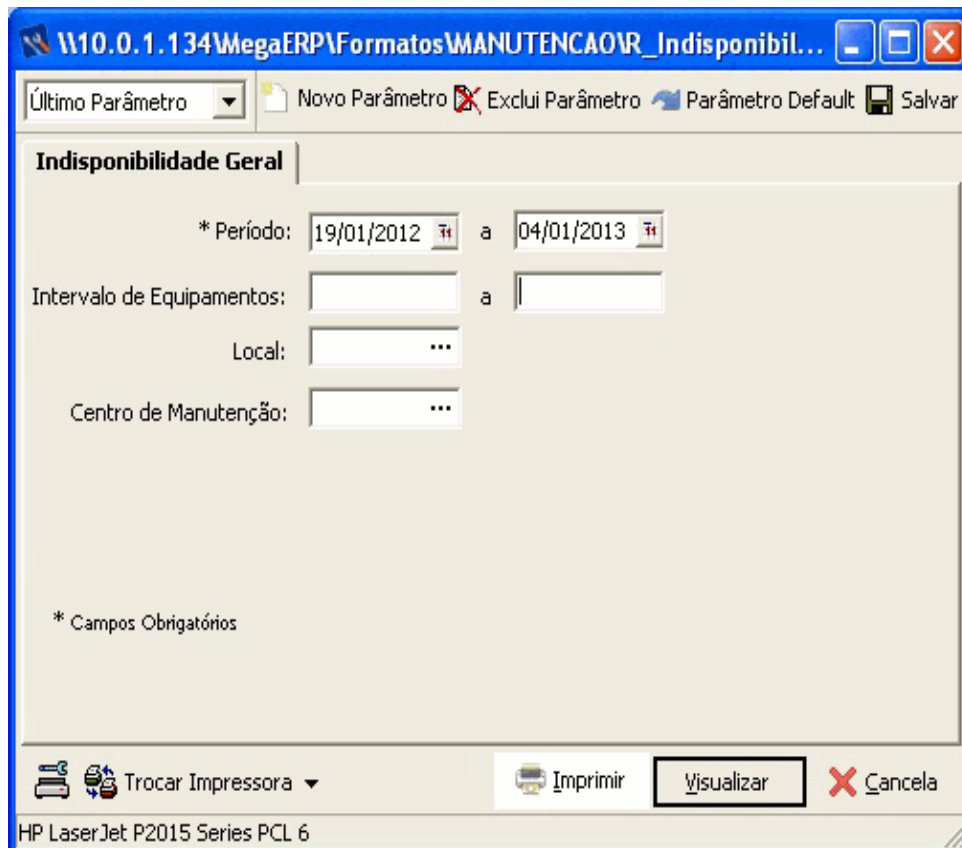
\\10.0.1.134\MegaERP\Formatos\MANUTENCAO\R_Indisponibil...

Último Parâmetro

Novo Parâmetro
Exclui Parâmetro
Parâmetro Default
Salvar

Indisponibilidade Geral

* Período: 19/01/2012 a 04/01/2013

Intervalo de Equipamentos: a

Local: ...

Centro de Manutenção: ...

* Campos Obrigatórios

Trocar Impressora
Imprimir
Visualizar
Cancela

HP LaserJet P2015 Series PCL 6